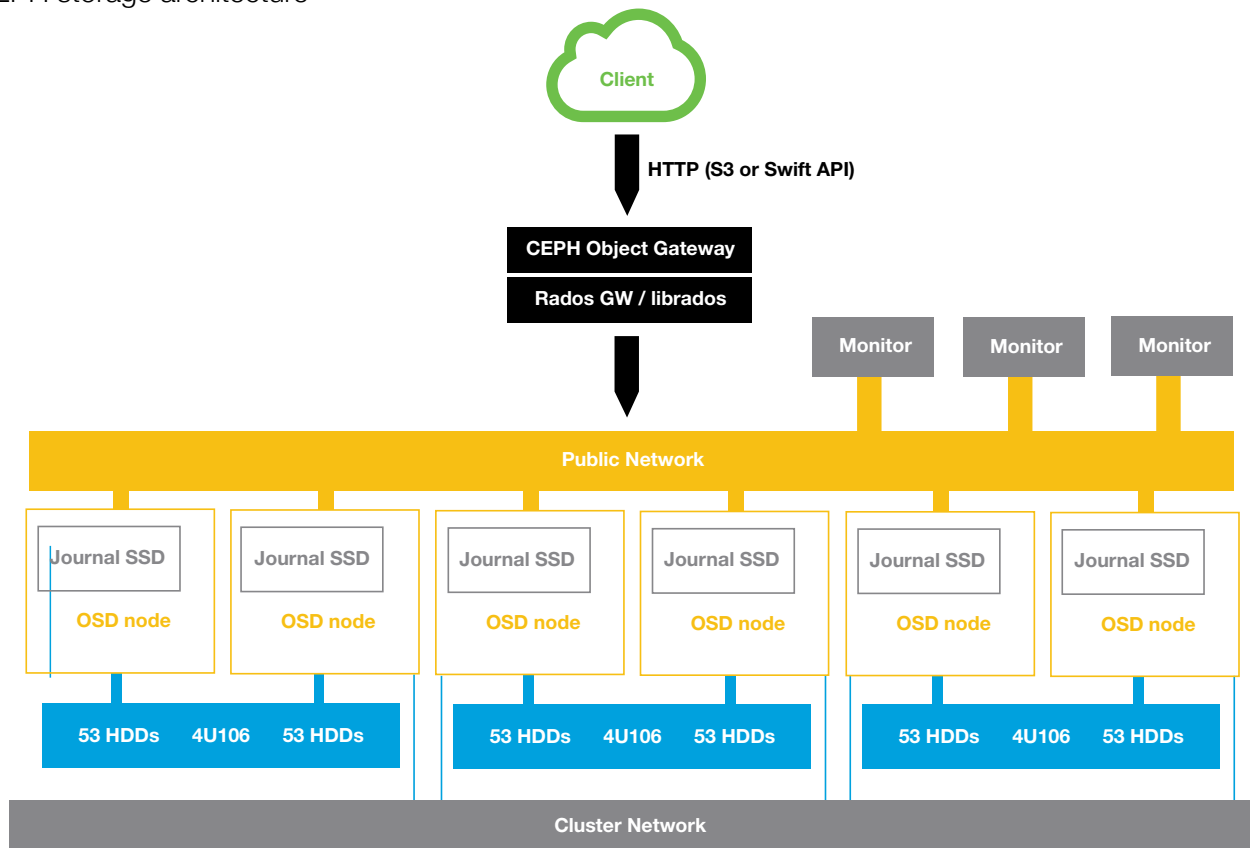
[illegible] storage architecture

Client

HTTP (S3 or Swift API)

CEPH Object Gateway

Rados GW / librados

Monitor

Monitor

Monitor

Public Network

Journal SSD

OSD node

Journal SSD

OSD node

Journal SSD

OSD node

Journal SSD

OSD node

Journal SSD

OSD node

Journal SSD

OSD node

53 HDDs 4U106 53 HDDs

53 HDDs 4U106 53 HDDs

53 HDDs 4U106 53 HDDs

Cluster Network